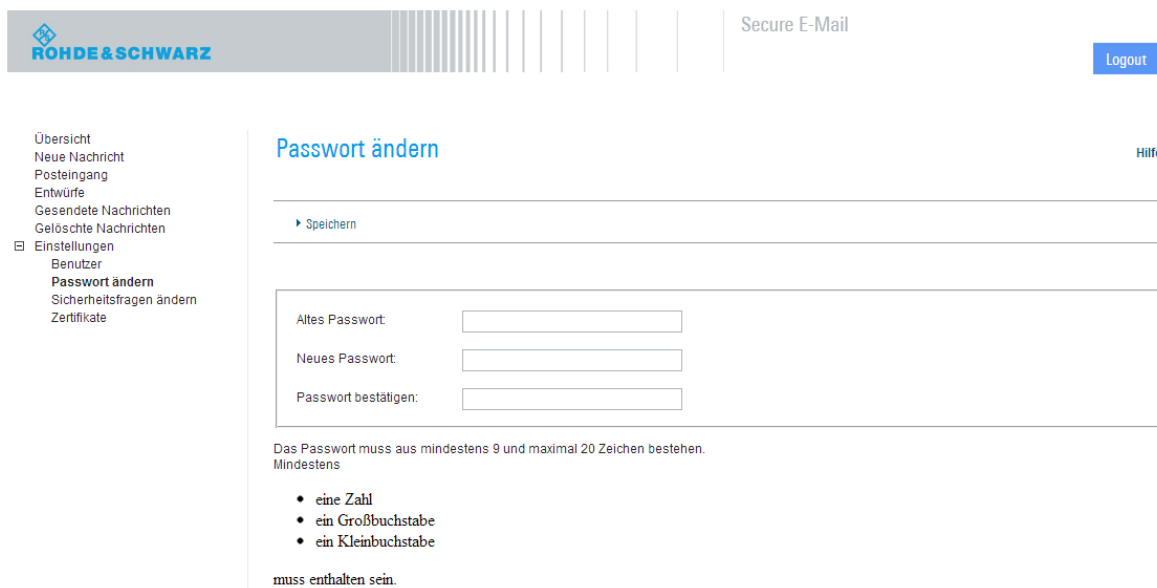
ROHDE&SCHWARZ

Secure E-Mail

Logout

Übersicht
Neue Nachricht
Posteingang
Entwürfe
Gesendete Nachrichten
Gelöschte Nachrichten
Einstellungen
Benutzer
Passwort ändern
Sicherheitsfragen ändern
Zertifikate

Passwort ändern

Hilf

Speichern

Altes Passwort:

Neues Passwort:

Passwort bestätigen:

Das Passwort muss aus mindestens 9 und maximal 20 Zeichen bestehen.
Mindestens

- eine Zahl
- ein Großbuchstabe
- ein Kleinbuchstabe

muss enthalten sein.